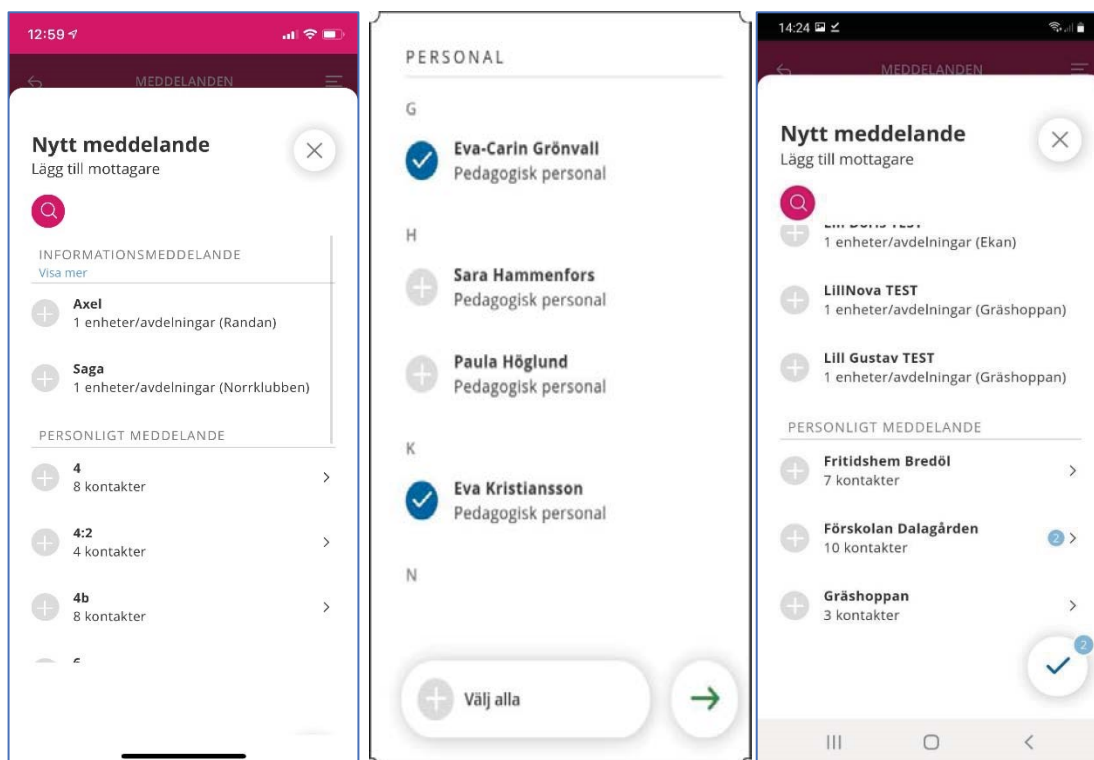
12:59

MEDDELANDEN

Nytt meddelande
Lägg till mottagare

INFORMATIONSMEDDELANDE
Visa mer

Axel
1 enheter/avdelningar (Randan)

Saga
1 enheter/avdelningar (Norrklubben)

PERSONLIGT MEDDELANDE

4
8 kontakter

4:2
4 kontakter

4b
8 kontakter

PERSONAL

G

Eva-Carin Grönvall
Pedagogisk personal

H

Sara Hammenfors
Pedagogisk personal

Paula Höglund
Pedagogisk personal

K

Eva Kristiansson
Pedagogisk personal

N

Välj alla

14:24

MEDDELANDEN

Nytt meddelande
Lägg till mottagare

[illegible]
1 enheter/avdelningar (Ekan)

LillNova TEST
1 enheter/avdelningar (Gräshoppan)

Lill Gustav TEST
1 enheter/avdelningar (Gräshoppan)

PERSONLIGT MEDDELANDE

Fritidshem Bredöl
7 kontakter

Förskolan Dalagården
10 kontakter
2

Gräshoppan
3 kontakter

2